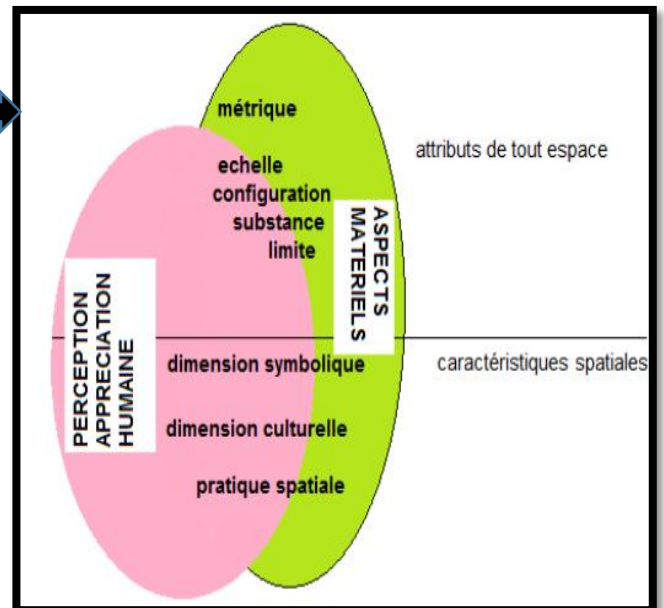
métrique

echelle
configuration
substance
limite

attributs de tout espace

ASPECTS MATERIELS

PERCEPTION APPRECIATION HUMAINE

dimension symbolique

caractéristiques spatiales

dimension culturelle

pratique spatiale